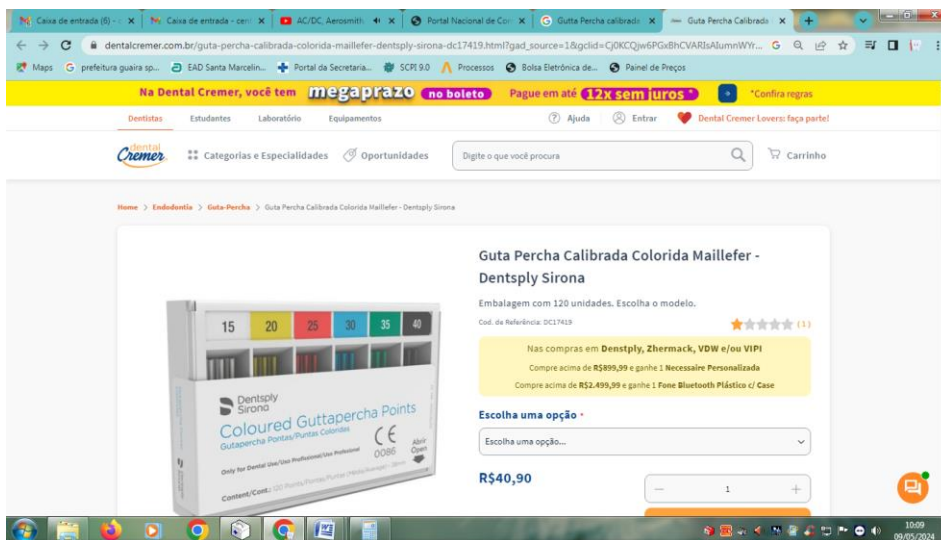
Caixa de entrada (6) - × | Caixa de entrada - ceri × | AC/DC, Aerosmith × | Portal Nacional de Co × | Gutta Percha calibrada × | Guta Percha Calibrada × | +

dentalcremer.com.br/guta-percha-calibrada-colorida-maillefer-dentsply-sirona-dc17419.html?gad_source=1&gclid=Cj0KCQjw6PGxBhCVARIsAlumnWYr...

Maps | prefeitura guaira sp... | EAD Santa Marcelin... | Portal da Secretaria... | SCPI 9.0 | Processos | Bolsa Eletrônica de... | Painel de Preços

Na Dental Cremer, você tem megaprazo no boleto Pague em até 12x sem juros* *Confira regras

Dentistas | Estudantes | Laboratório | Equipamentos | Ajuda | Entrar | Dental Cremer Lovers: faça parte!

dental Cremer | Categorias e Especialidades | Oportunidades | Digite o que você procura | Carrinho

Home > Endodontia > Guta-Percha > Guta Percha Calibrada Colorida Maillefer - Dentsply Sirona

15 20 25 30 35 40

Dentsply Sirona
Coloured Guttapercha Points
Gutapercha Pontas/Puntas Colorides
Only for Dental Use/Uso Profissional/Uso Profesional
CE 0086
Abrir Open
Content/Cont.: 120 Points/Pontas/Puntas

Guta Percha Calibrada Colorida Maillefer - Dentsply Sirona

Embalagem com 120 unidades. Escolha o modelo.

Cod. de Referência: DC17419 (1)

Nas compras em Dentsply, Zhermack, VDW e/ou VIPI
Compre acima de R$899,99 e ganhe 1 Necessaire Personalizada
Compre acima de R$2.499,99 e ganhe 1 Fone Bluetooth Plástico c/ Case

Escolha uma opção *
Escolha uma opção...

R$40,90

— 1 +

10:09
09/05/2024